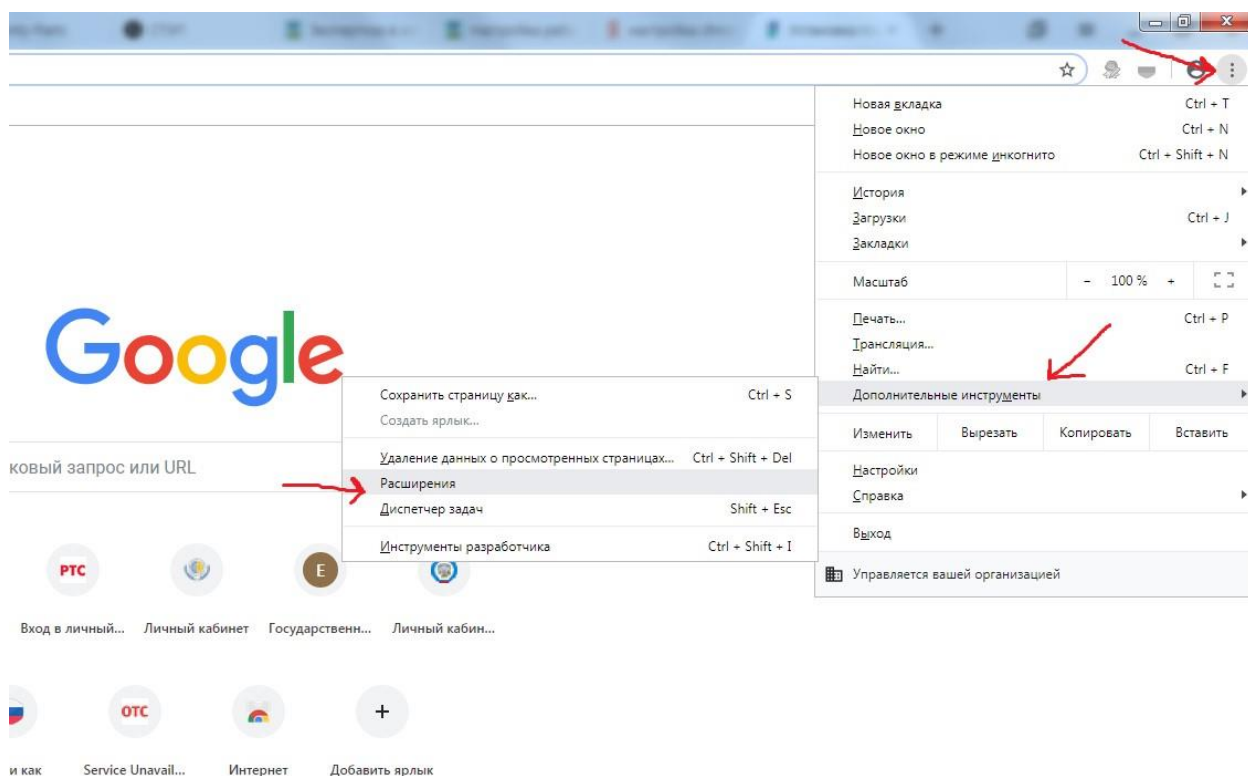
Новая вкладка Ctrl + T
Новое окно Ctrl + N
Новое окно в режиме инкогнито Ctrl + Shift + N

История
Загрузки Ctrl + J
Закладки

Масштаб - 100 % +

Печать... Ctrl + P
Трансляция...
Найти... Ctrl + F
Дополнительные инструменты

Изменить Вырезать Копировать Вставить

Настройки
Справка

Выход

Управляется вашей организацией

Google

Сохранить страницу как... Ctrl + S
Создать ярлык...

Удаление данных о просмотренных страницах... Ctrl + Shift + Del
Расширения
Диспетчер задач Shift + Esc

Инструменты разработчика Ctrl + Shift + I

ковый запрос или URL

РТС
E
Вход в личный... Личный кабинет Государственн... Личный кабин...

ОТС
+
и как Service Unavail... Интернет Добавить ярлык